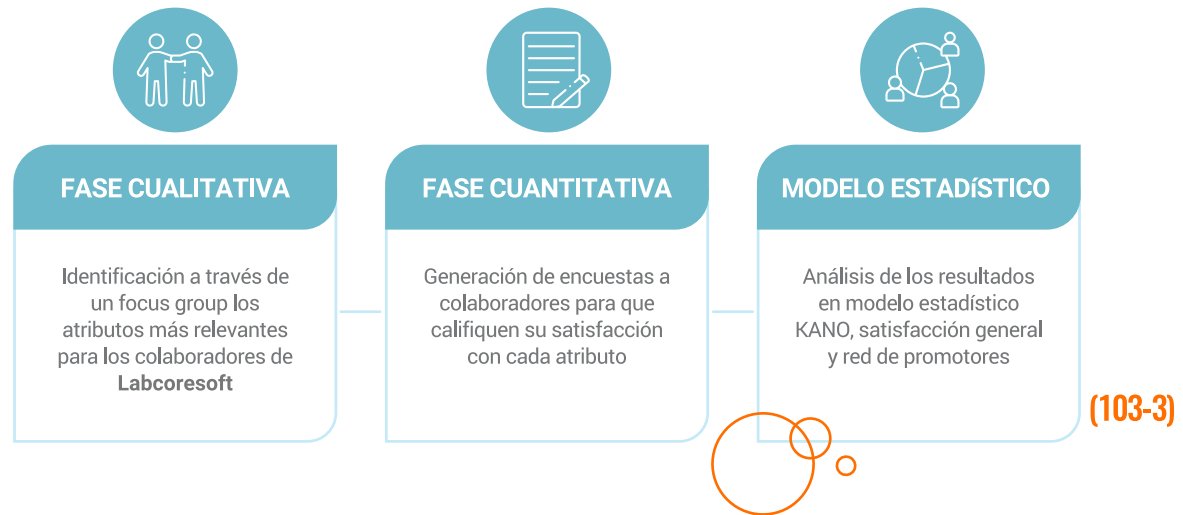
FASE CUALITATIVA

Identificación a través de un focus group los atributos más relevantes para los colaboradores de Labcoresoft

FASE CUANTITATIVA

Generación de encuestas a colaboradores para que califiquen su satisfacción con cada atributo

MODELO ESTADíSTICO

Análisis de los resultados en modelo estadístico KANO, satisfacción general y red de promotores

(103-3)